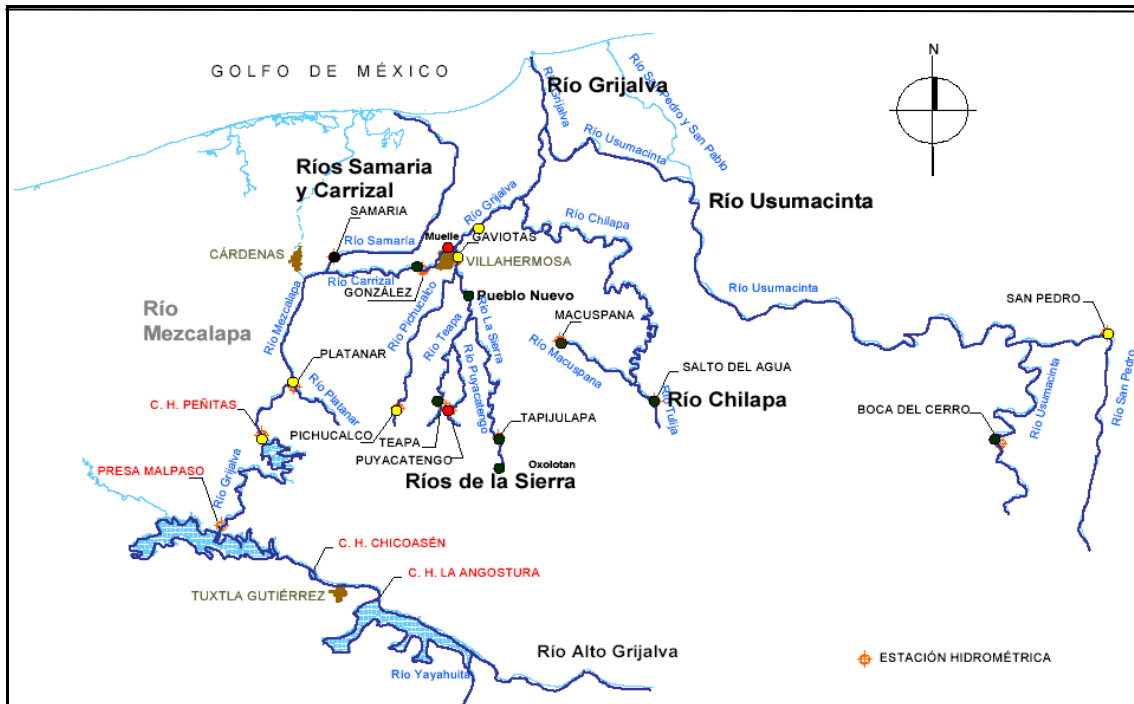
GOLFO DE MÉXICO

N

Río Grijalva

Río Grijalva

Río San Pedro y San Pablo

Río Usumacinta

Río Usumacinta

Ríos Samaria y Carrizal

SAMARIA

Río Samaria

CÁRDENAS

Río Grijalva

Muelle

GAVIOTAS

VILLAHERMOSA

Río Chilapa

Río Carrizal

GONZÁLEZ

Pueblo Nuevo

Río Usumacinta

Río Mezcalapa

Río Mezcalapa

Río Pichucalco

Río Teapa

Río La Sierra

MACUSPANA

SAN PEDRO

PLATANAR

Río Macuspana

Río Puyacatengo

SALTO DEL AGUA

Río Platanar

Río Chilapa

Río Tulija

C. H. PEÑITAS

PICHUCALCO

TEAPA

TAPIJULAPA

BOCA DEL CERRO

Río Usumacinta

Río San Pedro

PUYACATENGO

Oxolotan

Ríos de la Sierra

PRESA MALPASO

Río Grijalva

C. H. CHICOASÉN

C. H. LA ANGOSTURA

TUXTLA GUTIÉRREZ

Río Alto Grijalva

Río Yayahuita

ESTACIÓN HIDROMÉTRICA